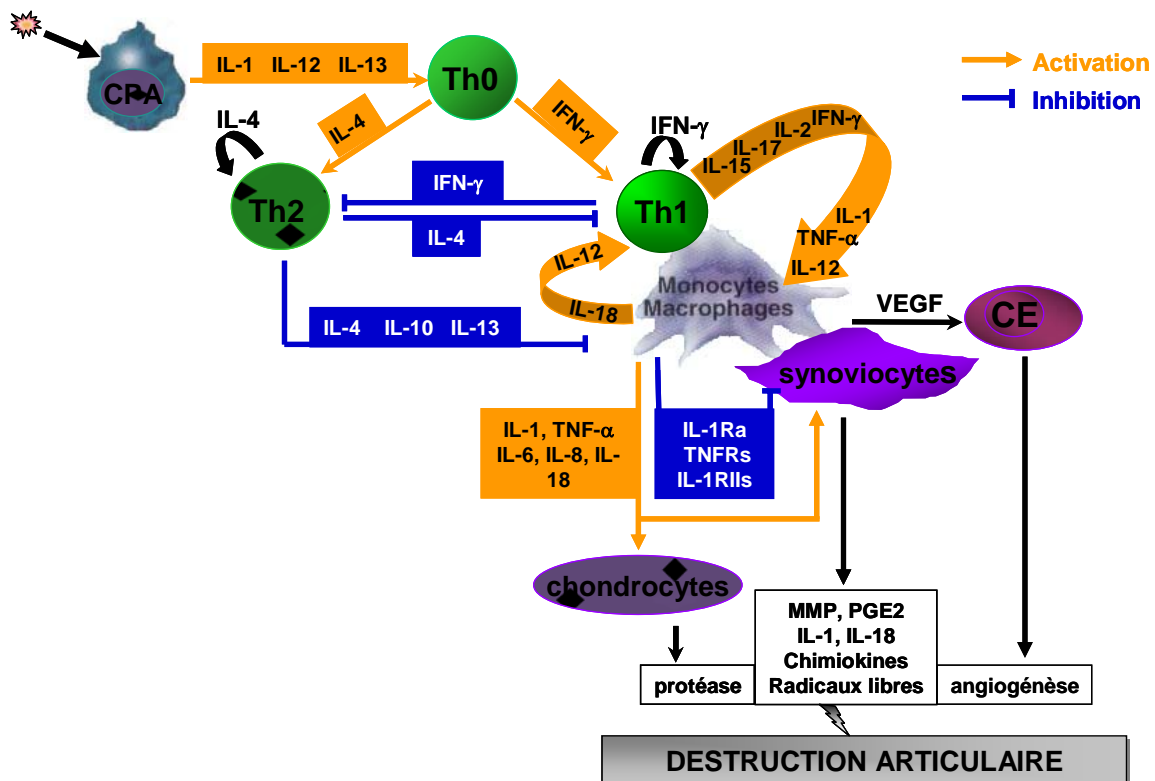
CPA
IL-1 IL-12 IL-13
Th0
Activation
Inhibition
IL-4
IL-4
IFN-$\gamma$
IFN-$\gamma$
IL-2 IFN-$\gamma$
IL-17
IL-15
Th2
IFN-$\gamma$
Th1
IL-4
IL-1
TNF-$\alpha$
IL-12
IL-12
Monocytes
Macrophages
IL-18
IL-4 IL-10 IL-13
VEGF
CE
synoviocytes
IL-1, TNF-$\alpha$
IL-6, IL-8, IL-18
IL-1Ra
TNFRs
IL-1RIIs
chondrocytes
MMP, PGE2
IL-1, IL-18
Chimiokines
Radicaux libres
protéase
angiogénèse
DESTRUCTION ARTICULAIRE